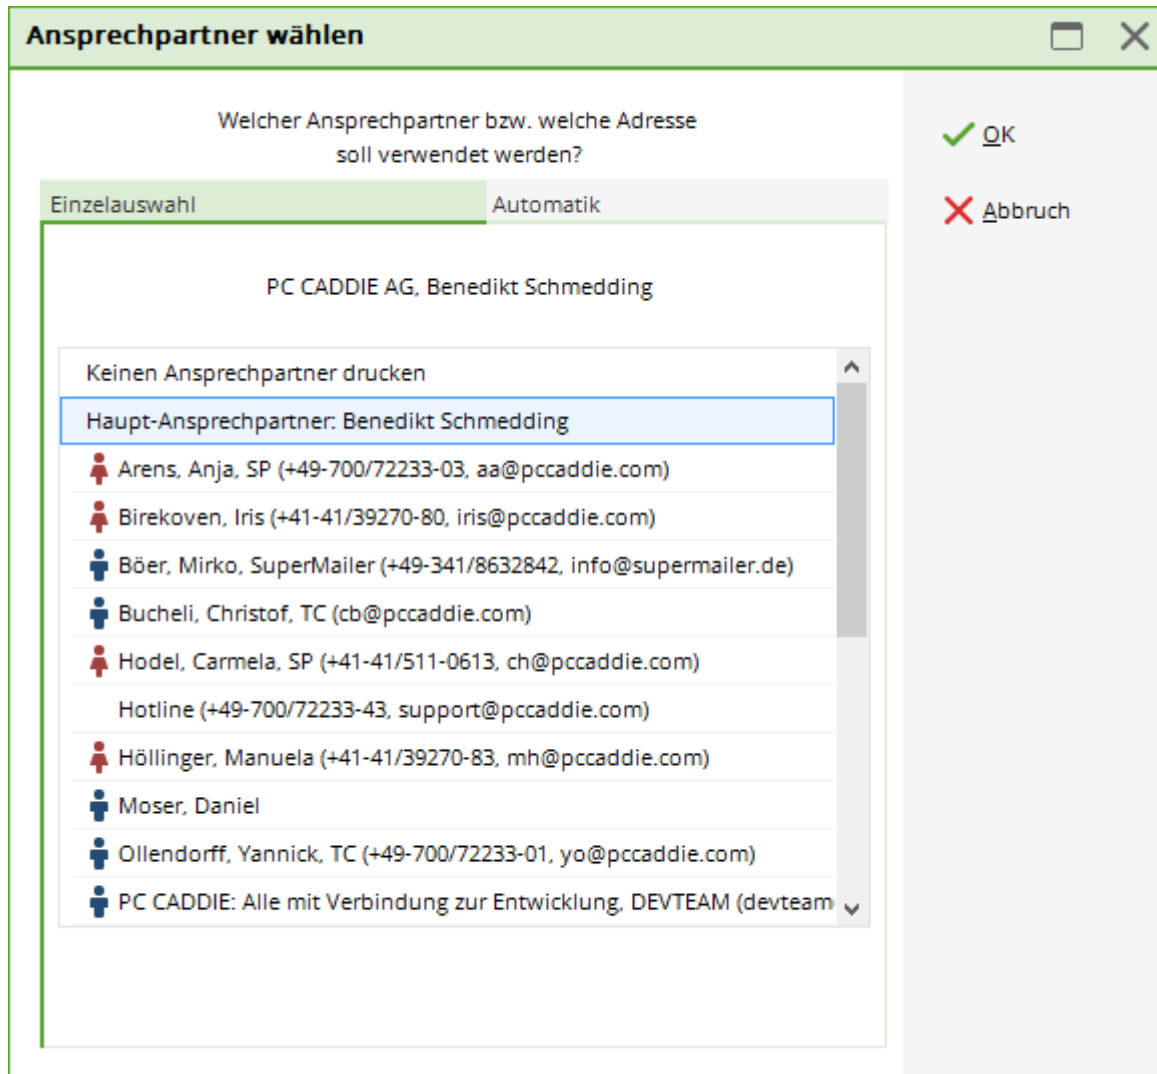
Ansprechpartner wählen

Welcher Ansprechpartner bzw. welche Adresse soll verwendet werden?

OK

Abbruch

Einzelauswahl

Automatik

PC CADDIE AG, Benedikt Schmedding

Keinen Ansprechpartner drucken
Haupt-Ansprechpartner: Benedikt Schmedding
Arens, Anja, SP (+49-700/72233-03, aa@pccaddie.com)
Birekoven, Iris (+41-41/39270-80, iris@pccaddie.com)
Böer, Mirko, SuperMailer (+49-341/8632842, info@supermailer.de)
Bucheli, Christof, TC (cb@pccaddie.com)
Hodel, Carmela, SP (+41-41/511-0613, ch@pccaddie.com)
Hotline (+49-700/72233-43, support@pccaddie.com)
Höllinger, Manuela (+41-41/39270-83, mh@pccaddie.com)
Moser, Daniel
Ollendorff, Yannick, TC (+49-700/72233-01, yo@pccaddie.com)
PC CADDIE: Alle mit Verbindung zur Entwicklung, DEVTEAM (devteam